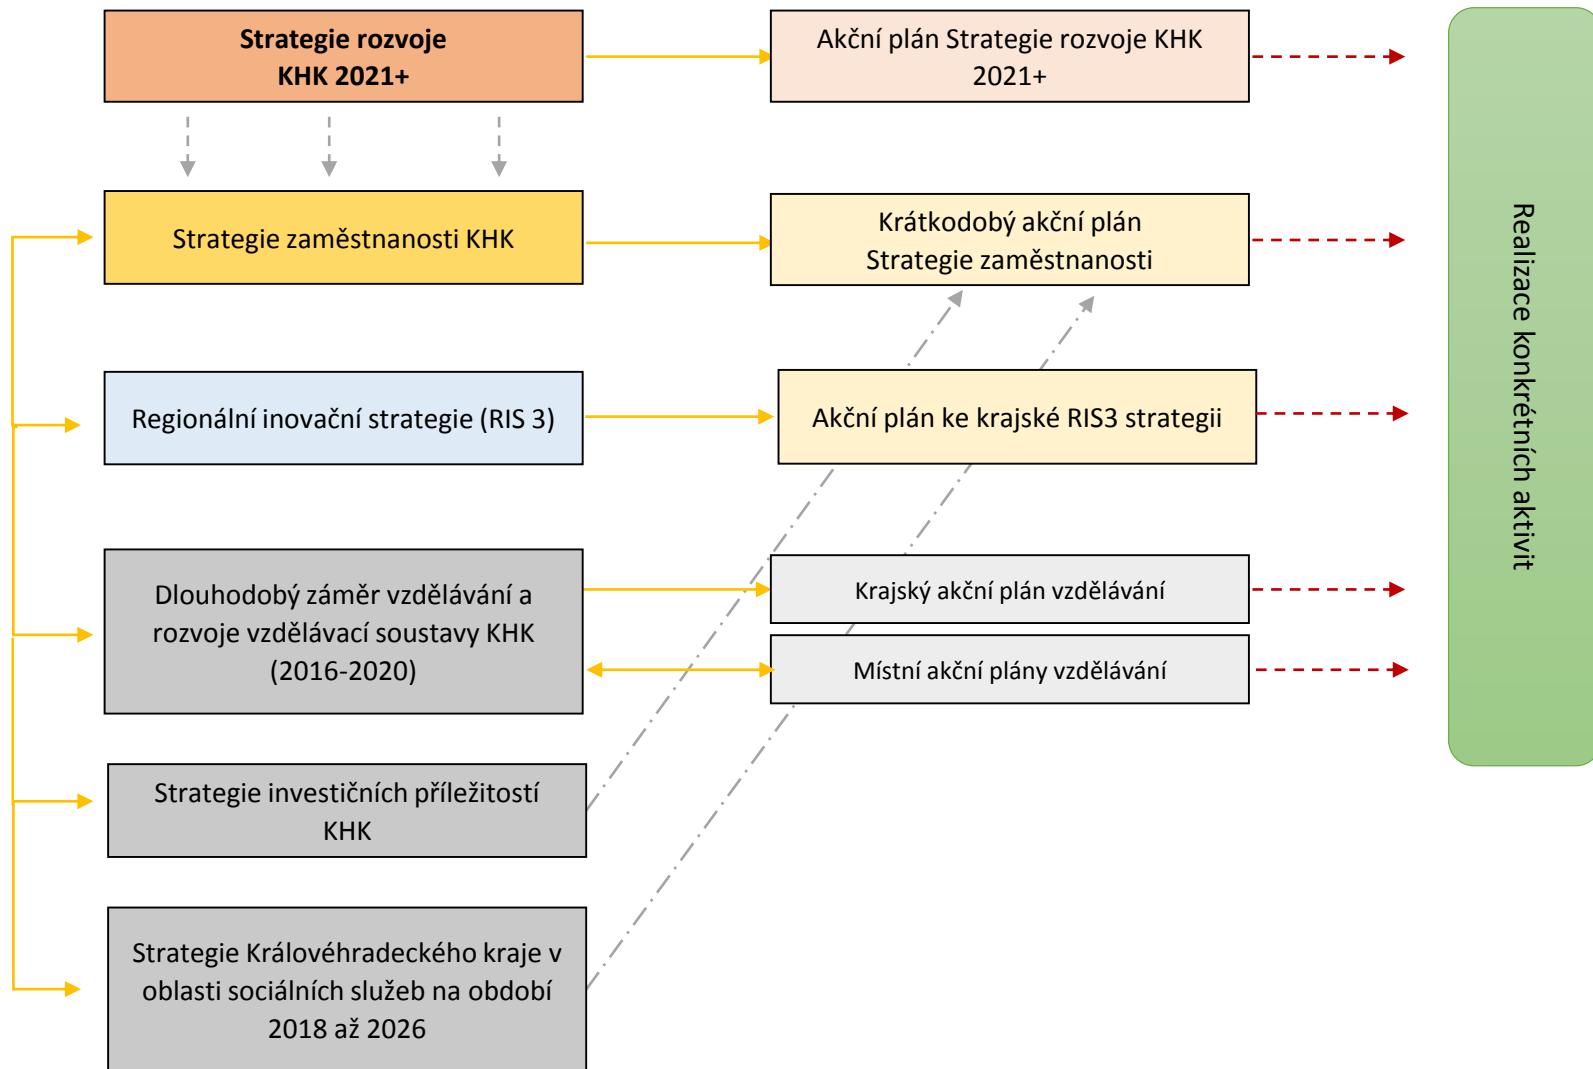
Strategie rozvoje KHK 2021+

Akční plán Strategie rozvoje KHK 2021+

Strategie zaměstnanosti KHK

Krátkodobý akční plán Strategie zaměstnanosti

Regionální inovační strategie (RIS 3)

Akční plán ke krajské RIS3 strategii

Dlouhodobý záměr vzdělávání a rozvoje vzdělávací soustavy KHK (2016-2020)

Krajský akční plán vzdělávání

Místní akční plány vzdělávání

Strategie investičních příležitostí KHK

Strategie Královéhradeckého kraje v oblasti sociálních služeb na období 2018 až 2026

Realizace konkrétních aktivit